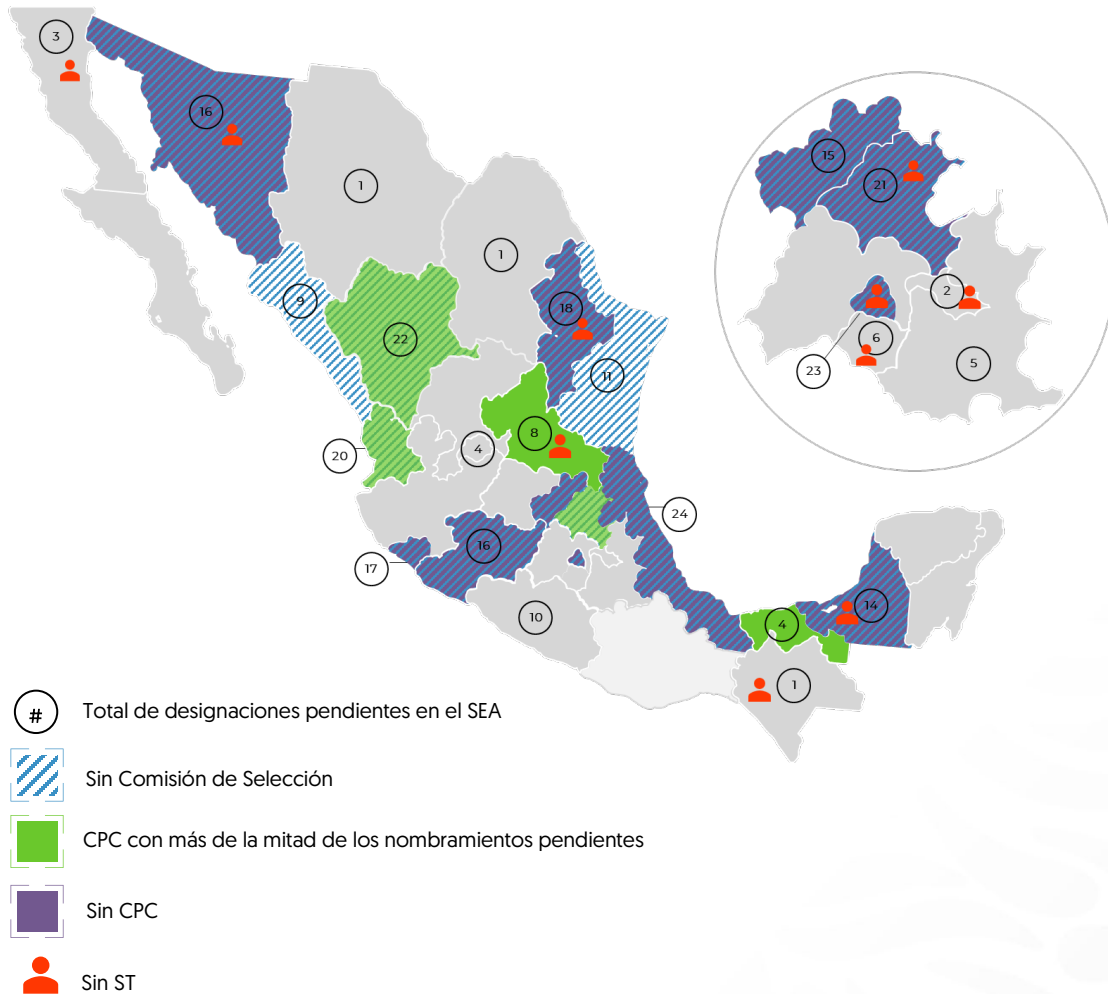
3
16
1
1
9
22
18
11
20
4
8
24
17
16
10
4
14
1
15
21
2
6
23
5

#
Total de designaciones pendientes en el SEA

Sin Comisión de Selección

CPC con más de la mitad de los nombramientos pendientes

Sin CPC

Sin ST